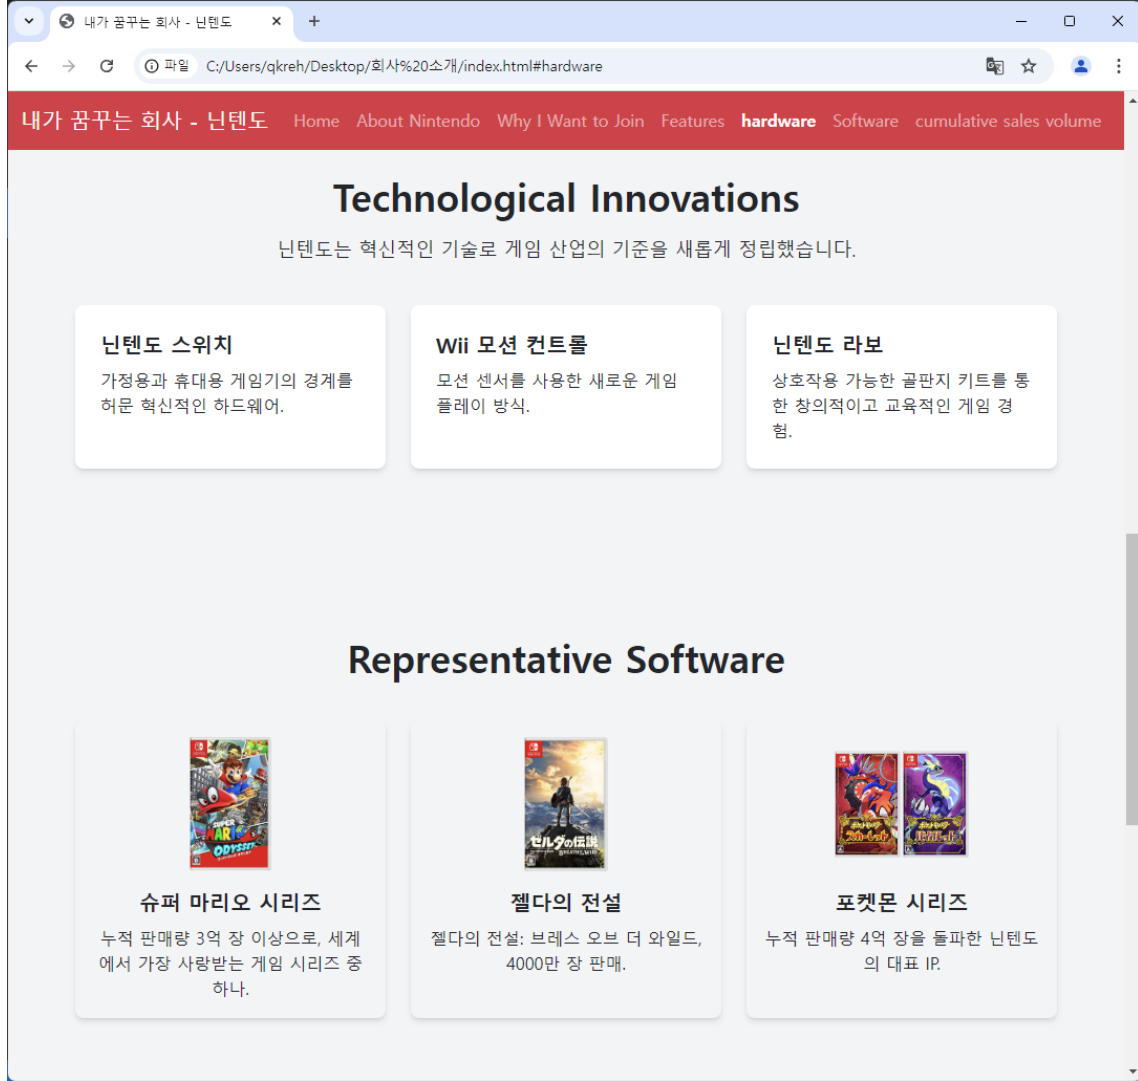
내가 꿈꾸는 회사 - 닌텐도

파일 C:/Users/qkreh/Desktop/회사%20소개/index.html#hardware

내가 꿈꾸는 회사 - 닌텐도 Home About Nintendo Why I Want to Join Features hardware Software cumulative sales volume

Technological Innovations

닌텐도는 혁신적인 기술로 게임 산업의 기준을 새롭게 정립했습니다.

닌텐도 스위치
가정용과 휴대용 게임기의 경계를 허문 혁신적인 하드웨어.

Wii 모션 컨트롤
모션 센서를 사용한 새로운 게임 플레이 방식.

닌텐도 라보
상호작용 가능한 골판지 키트를 통한 창의적이고 교육적인 게임 경험.

Representative Software

SUPER MARIO ODYSSEY

슈퍼 마리오 시리즈
누적 판매량 3억 장 이상으로, 세계에서 가장 사랑받는 게임 시리즈 중 하나.

ゼルダの伝説

젤다의 전설
젤다의 전설: 브레스 오브 더 와일드, 4000만 장 판매.

포켓몬 시리즈
누적 판매량 4억 장을 돌파한 닌텐도의 대표 IP.